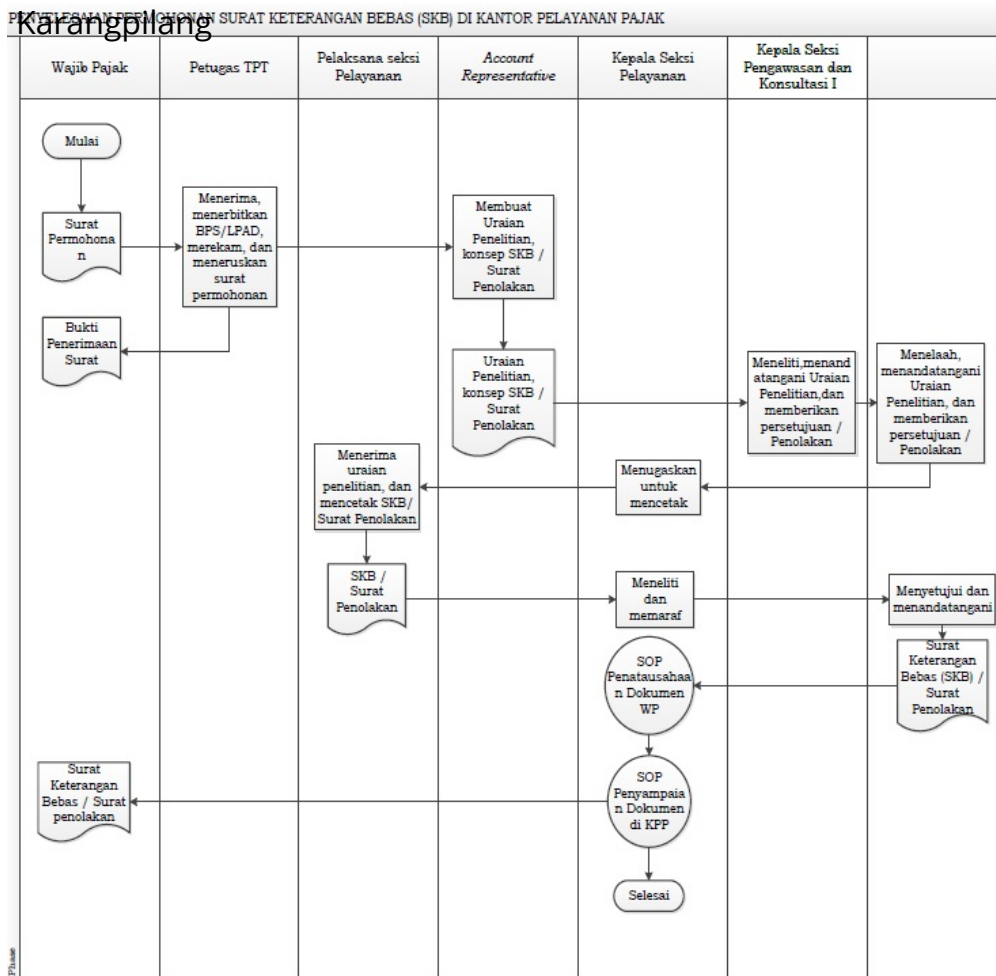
PENYELESAIAN PERMOHONAN SURAT KETERANGAN BEBAS (SKB) DI KANTOR PELAYANAN PAJAK Karangpilang

| Wajib Pajak | Petugas TPT | Pelaksana seksi Pelayanan | *Account Representative* | Kepala Seksi Pelayanan | Kepala Seksi Pengawasan dan Konsultasi I | |
|---|---|---|---|---|---|---|

Mulai

Surat Permohonan

Menerima, menerbitkan BPS/LPAD, merekam, dan meneruskan surat permohonan

Membuat Uraian Penelitian, konsep SKB / Surat Penolakan

Bukti Penerimaan Surat

Uraian Penelitian, konsep SKB / Surat Penolakan

Meneliti,menandatangani Uraian Penelitian,dan memberikan persetujuan / Penolakan

Menelaah, menandatangani Uraian Penelitian, dan memberikan persetujuan / Penolakan

Menerima uraian penelitian, dan mencetak SKB/ Surat Penolakan

Menugaskan untuk mencetak

SKB / Surat Penolakan

Meneliti dan memaraf

Menyetujui dan menandatangani

Surat Keterangan Bebas (SKB) / Surat Penolakan

SOP Penatausahaan Dokumen WP

Surat Keterangan Bebas / Surat penolakan

SOP Penyampaian Dokumen di KPP

Selesai

Phase